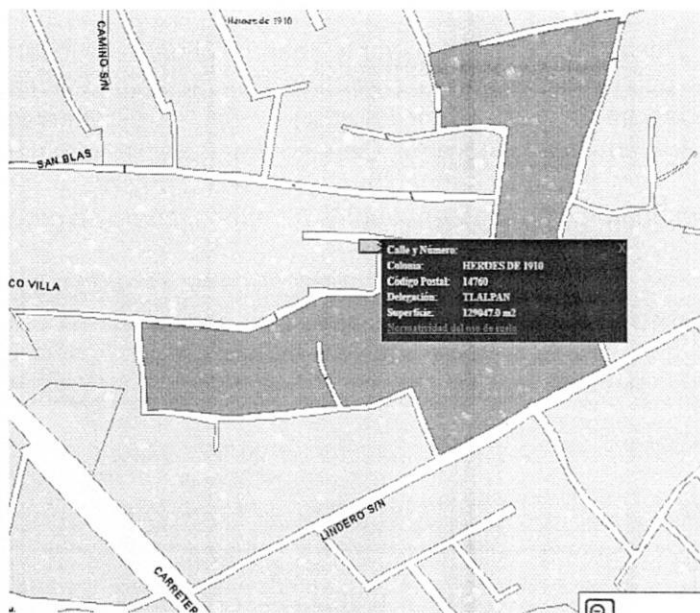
Héroes de 1910

CAMINO S/N

SAN BLAS

CO VILLA

Calle y Número:
Colonia: HEROES DE 1910
Código Postal: 14760
Delegación: TLALPAN
Superficie: 129047.0 m2
Normatividad del uso de suelo

X

LINDERO S/N

CARRETER